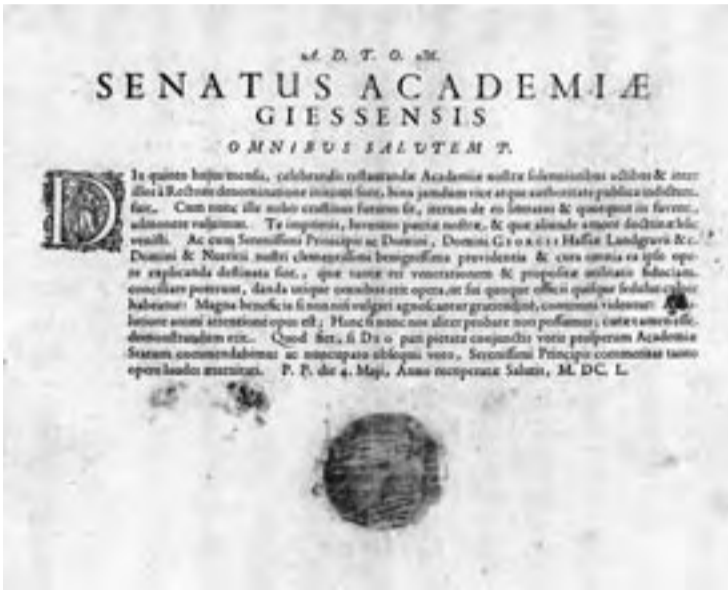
A. D. T. O. M.

SENATUS ACADEMIÆ GIESSENSIS

OMNIBUS SALUTEM P.

Die quinto hujus mensis, celebrandis restaurandæ Academiæ nostræ solemnitatibus adstitutus & inter dies à Rectoris denominatione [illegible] fore, hora jamdum vice atque authoritate publica indictum fuit. Cum nunc ille nobis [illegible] futurus sit, iterum de eo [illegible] & quosque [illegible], admonere volumus. Te imprimis, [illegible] patriæ nostræ, & quo alioqui amore doctrinæ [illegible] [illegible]. Ac cum Serenissimi Principis ac Domini, Domini GEORGII Hassiæ Landgravii &c. Domini & Nutricii nostri clementissimi benignissima providentia & cura omnia ea ipso opere explicanda destinata sint, quæ tantæ rei venerationem & propositæ utilitatis fiduciam conciliare poterunt, danda utique omnibus erit opera, ut sui quoque officii quisque fidelis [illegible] habeatur. Magna beneficia si non nisi vulgari agnoscantur gratitudine, contemni videntur: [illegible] animi attentione opus est. Hanc si nunc non aliter probare non possumus, cætera tamen esse demonstrandam erit. Quod fiet, si DEO pari pietate conjunctis votis prosperam Academiæ Statum commendabimus ac nuncupato obsequii voto, Serenissimi Principis commodae tanto operi laudes æternitati. P. P. die 4. Maji, Anno reparatæ Salutis, M. DC. L.